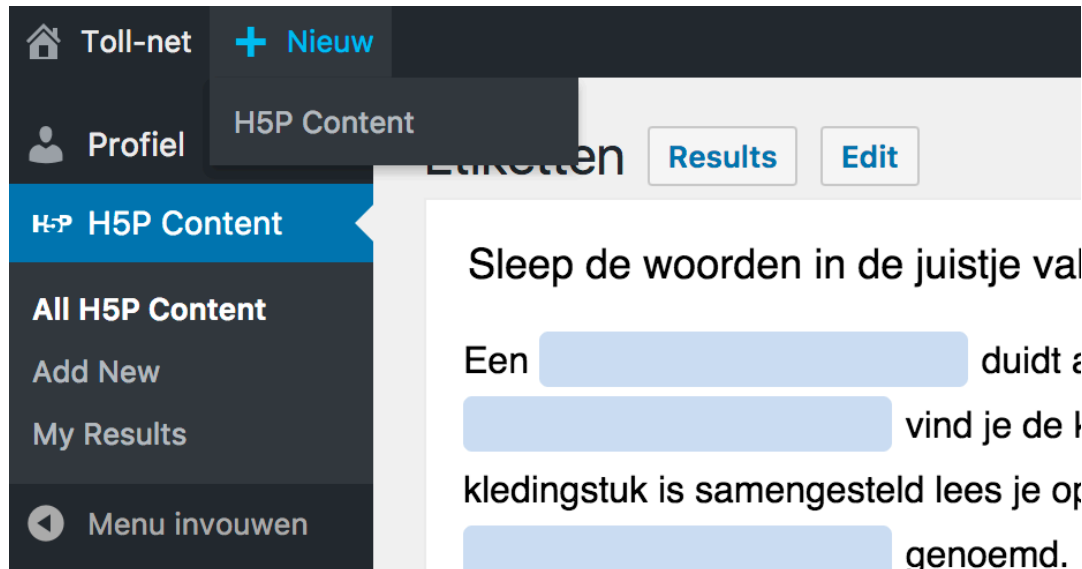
Toll-net
+ Nieuw
H5P Content
Profiel
H5P H5P Content
All H5P Content
Add New
My Results
Menu invouwen

Etiketten Results Edit

Sleep de woorden in de juistje val

Een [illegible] duidt a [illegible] vind je de k kledingstuk is samengesteld lees je op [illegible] genoemd.